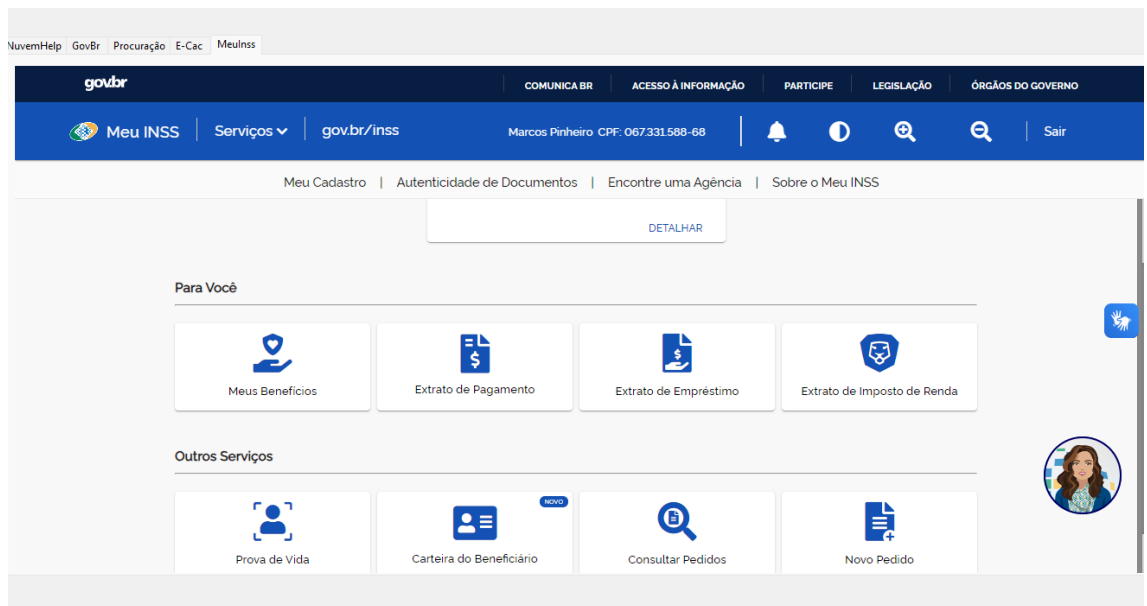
NuvemHelp GovBr Procuração E-Cac MeuInss

gov.br

COMUNICA BR | ACESSO À INFORMAÇÃO | PARTICIPE | LEGISLAÇÃO | ÓRGÃOS DO GOVERNO

Meu INSS | Serviços | gov.br/inss

Marcos Pinheiro CPF: 067.331.588-68

Sair

Meu Cadastro | Autenticidade de Documentos | Encontre uma Agência | Sobre o Meu INSS

DETALHAR

Para Você

Meus Benefícios

Extrato de Pagamento

Extrato de Empréstimo

Extrato de Imposto de Renda

Outros Serviços

Prova de Vida

NOVO

Carteira do Beneficiário

Consultar Pedidos

Novo Pedido